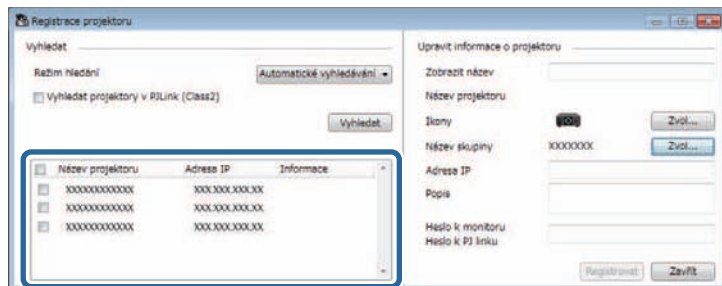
Registrace projektoru

Vyhledat

Režim hledání

Automatické vyhledávání

Vyhledat projektory v PJLink (Class2)

Vyhledat

| Název projektoru | Adresa IP | Informace |
|---|---|---|
| XXXXXXXXXXXXX | XXX.XXX.XXX.XX | |
| XXXXXXXXXXXXX | XXX.XXX.XXX.XX | |
| XXXXXXXXXXXXX | XXX.XXX.XXX.XX | |

Upravit informace o projektoru

Zobrazit název

Název projektoru

Ikony

Zvol...

Název skupiny

XXXXXXXX

Zvol...

Adresa IP

Popis

Heslo k monitoru

Heslo k PJ linku

Registrovat

Zavřít